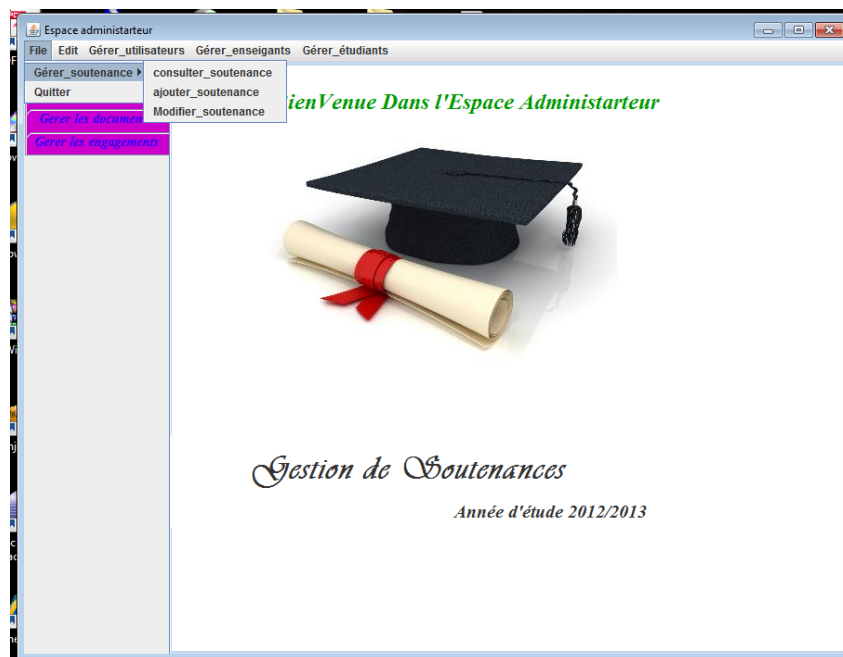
Espace administarteur

File Edit Gérer_utilisateurs Gérer_enseigants Gérer_étudiants

Gérer_soutenance
Quitter

consulter_soutenance
ajouter_soutenance
Modifier_soutenance

Gérer les documen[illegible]
Gérer les engagements

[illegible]ienVenue Dans l'Espace Administarteur

Gestion de Soutenances

Année d'étude 2012/2013